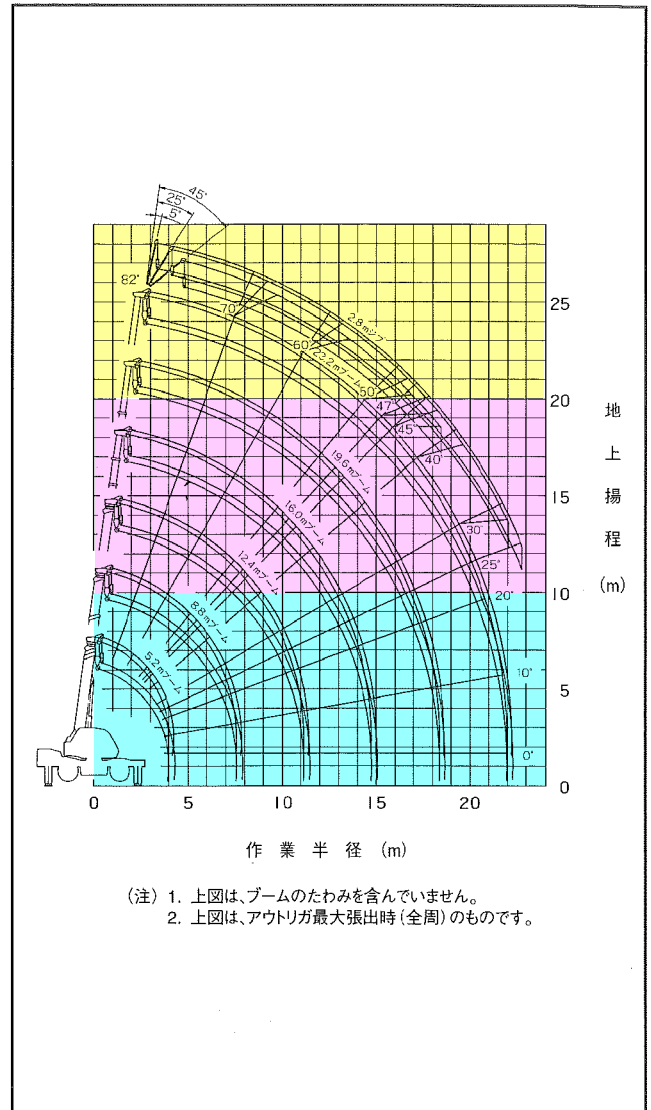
45°
25°
5°
82°
70°
60°
2.8mジブ
23.2mブーム
50°
47°
45°
40°
19.6mブーム
16.0mブーム
12.4mブーム
8.8mブーム
5.2mブーム
30°
25°
20°
10°
0°

25
20
15
10
5
0

地
上
揚
程
(m)

0 5 10 15 20

作 業 半 径 (m)

(注) 1. 上図は、ブームのたわみを含んでいません。
2. 上図は、アウトリガ最大張出時(全周)のものです。